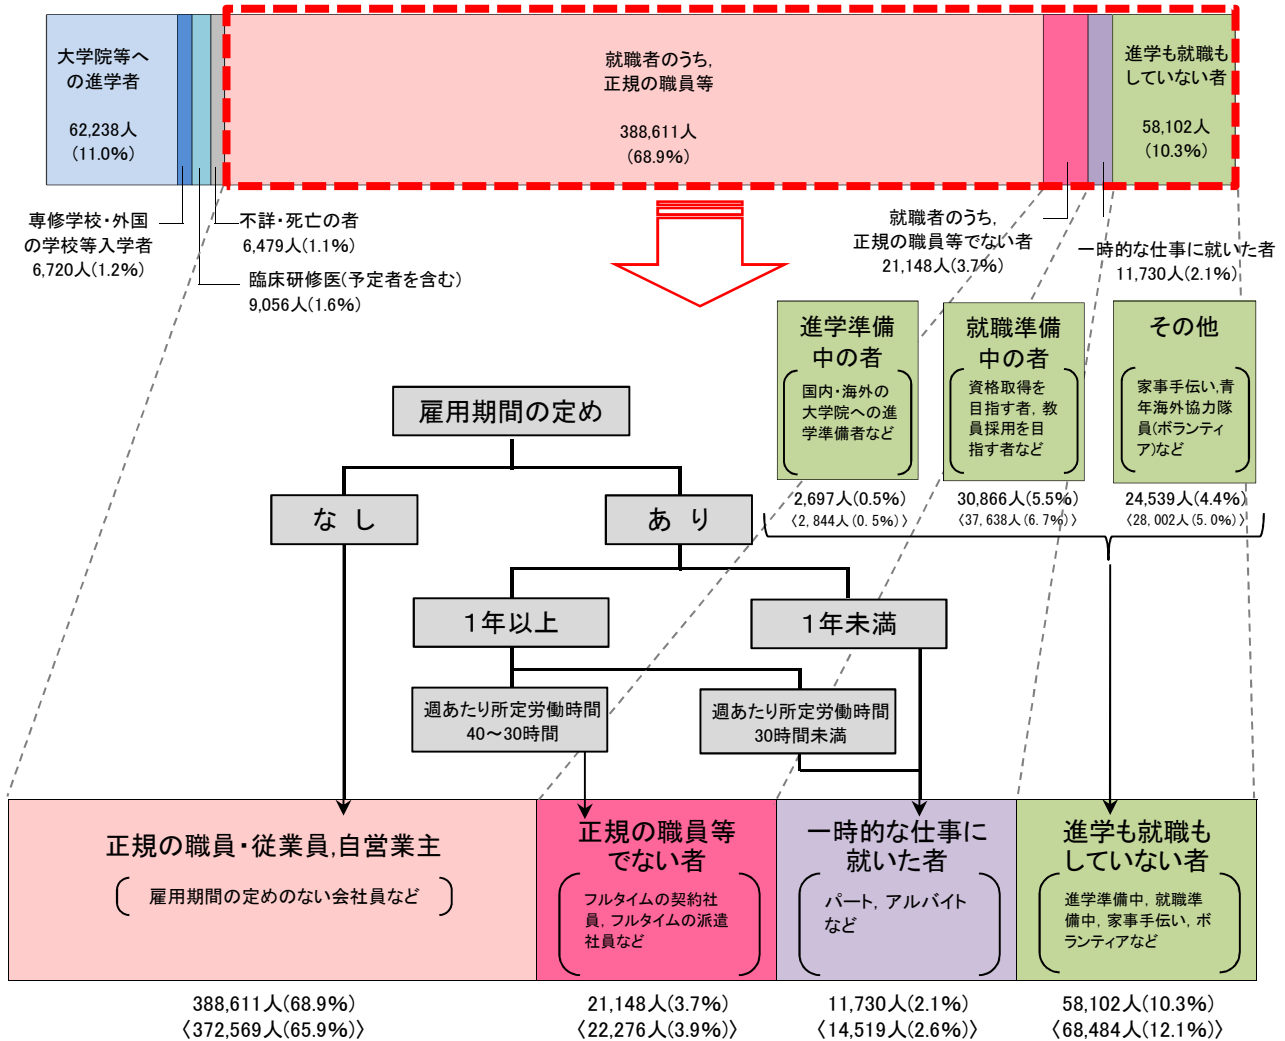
大学院等への進学者

62,238人
(11.0%)

就職者のうち,
正規の職員等

388,611人
(68.9%)

進学も就職もしていない者

58,102人
(10.3%)

専修学校・外国の学校等入学者
6,720人(1.2%)

不詳・死亡の者
6,479人(1.1%)

臨床研修医(予定者を含む)
9,056人(1.6%)

就職者のうち,
正規の職員等でない者
21,148人(3.7%)

一時的な仕事に就いた者
11,730人(2.1%)

進学準備中の者

国内・海外の大学院への進学準備者など

2,697人(0.5%)
〈2,844人(0.5%)〉

就職準備中の者

資格取得を目指す者，教員採用を目指す者など

30,866人(5.5%)
〈37,638人(6.7%)〉

その他

家事手伝い,青年海外協力隊員(ボランティア)など

24,539人(4.4%)
〈28,002人(5.0%)〉

雇用期間の定め

な し

あ り

1年以上

1年未満

週あたり所定労働時間
40～30時間

週あたり所定労働時間
30時間未満

正規の職員・従業員,自営業主

雇用期間の定めのない会社員など

正規の職員等でない者

フルタイムの契約社員，フルタイムの派遣社員など

一時的な仕事に就いた者

パート，アルバイトなど

進学も就職もしていない者

進学準備中，就職準備中，家事手伝い，ボランティアなど

388,611人(68.9%)
〈372,569人(65.9%)〉

21,148人(3.7%)
〈22,276人(3.9%)〉

11,730人(2.1%)
〈14,519人(2.6%)〉

58,102人(10.3%)
〈68,484人(12.1%)〉